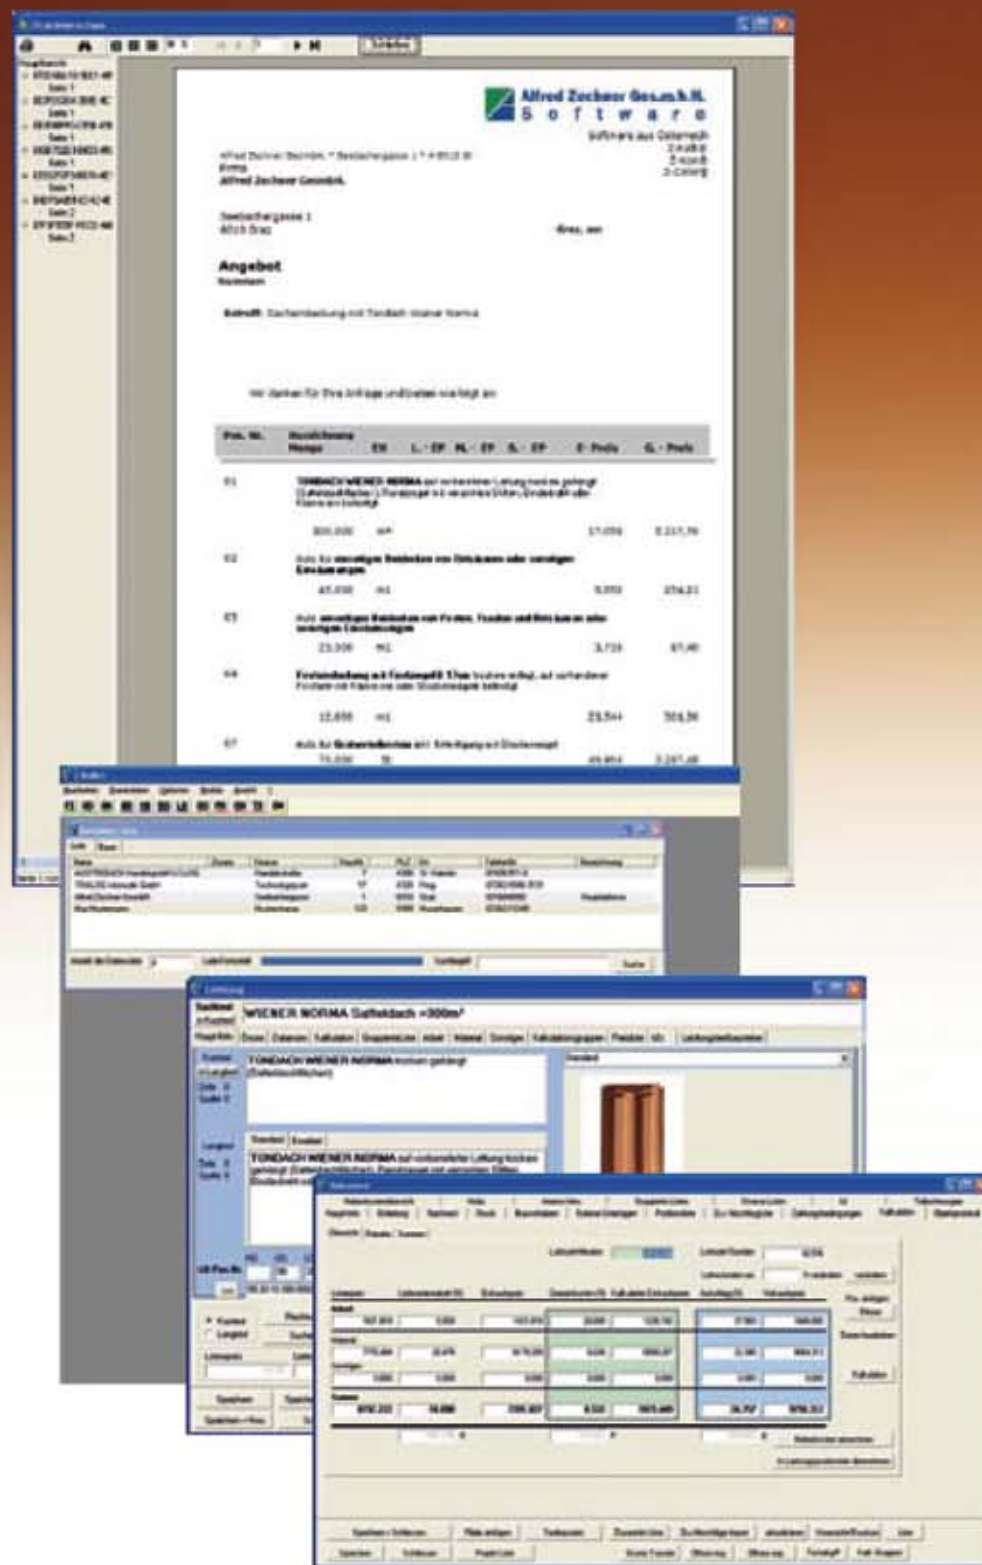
Alfred Zechner Ges.m.b.H.
S o f t w a r e
Software aus Österreich

Alfred Zechner GesmbH

Seebachergasse 1
8010 Graz

Graz, am

Angebot

Betreff: Dacheindeckung mit Tondach Wiener Norma

Wir danken für Ihre Anfrage und bieten wie folgt an:

| Pos. Nr. | Bezeichnung Menge | EH | L.-EP | M.-EP | S.-EP | E.-Preis | G.-Preis |
|---|---|---|---|---|---|---|---|
| 01 | TONDACH WIENER NORMA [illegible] | | | | | | |
| | 300,000 | m² | | | | 17,059 | 5.117,70 |
| 02 | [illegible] | | | | | | |
| | 45,000 | m1 | | | | 5,650 | 254,25 |
| 03 | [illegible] | | | | | | |
| | 23,000 | m1 | | | | 3,710 | 87,40 |
| 04 | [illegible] | | | | | | |
| | 12,000 | m1 | | | | 23,544 | 304,30 |
| 07 | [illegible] | | | | | | |
| | 75,000 | St | | | | 49,864 | 3.197,48 |

WIENER NORMA Satteldach >300m²

TONDACH WIENER NORMA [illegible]

TONDACH WIENER NORMA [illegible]

Speichern

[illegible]